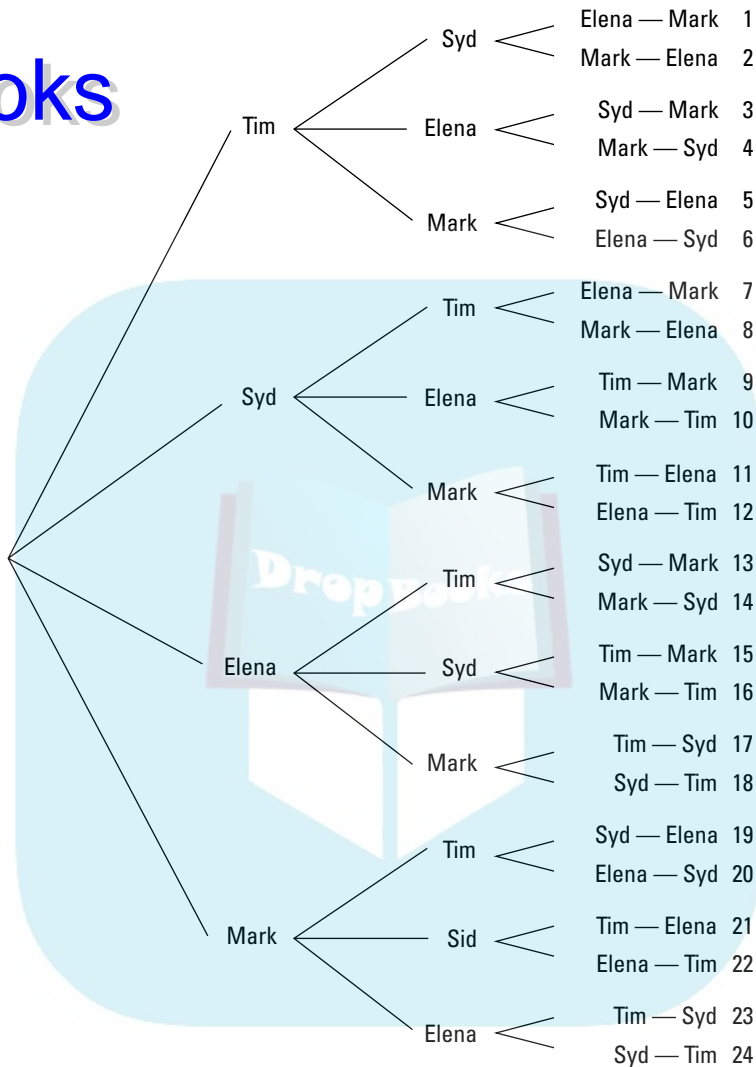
oks

Tim

Syd

Elena — Mark 1

Mark — Elena 2

Elena

Syd — Mark 3

Mark — Syd 4

Mark

Syd — Elena 5

Elena — Syd 6

Syd

Tim

Elena — Mark 7

Mark — Elena 8

Elena

Tim — Mark 9

Mark — Tim 10

Mark

Tim — Elena 11

Elena — Tim 12

Elena

Tim

Syd — Mark 13

Mark — Syd 14

Syd

Tim — Mark 15

Mark — Tim 16

Mark

Tim — Syd 17

Syd — Tim 18

Mark

Tim

Syd — Elena 19

Elena — Syd 20

Sid

Tim — Elena 21

Elena — Tim 22

Elena

Tim — Syd 23

Syd — Tim 24

Dropbooks